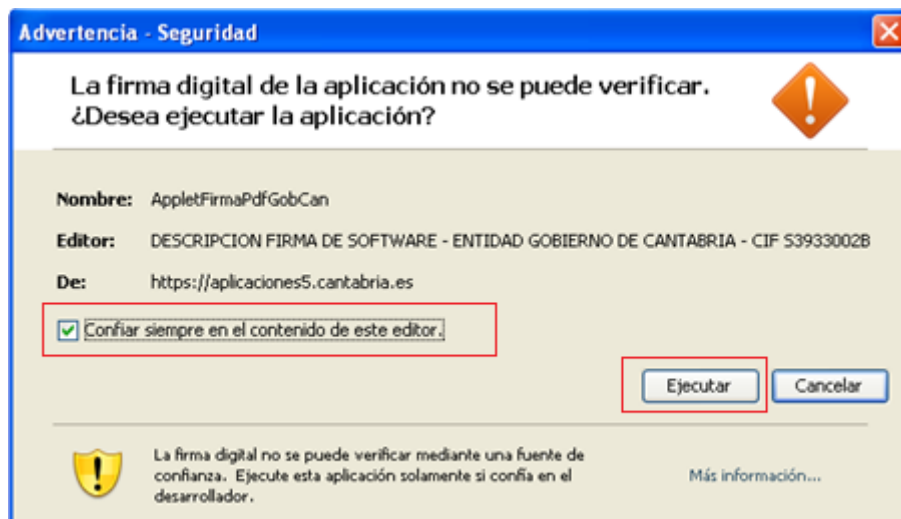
Advertencia - Seguridad

La firma digital de la aplicación no se puede verificar. ¿Desea ejecutar la aplicación?

Nombre: AppletFirmaPdfGobCan

Editor: DESCRIPCION FIRMA DE SOFTWARE - ENTIDAD GOBIERNO DE CANTABRIA - CIF S3933002B

De: https://aplicaciones5.cantabria.es

Confiar siempre en el contenido de este editor.

Ejecutar Cancelar

La firma digital no se puede verificar mediante una fuente de confianza. Ejecute esta aplicación solamente si confía en el desarrollador.

Más información...